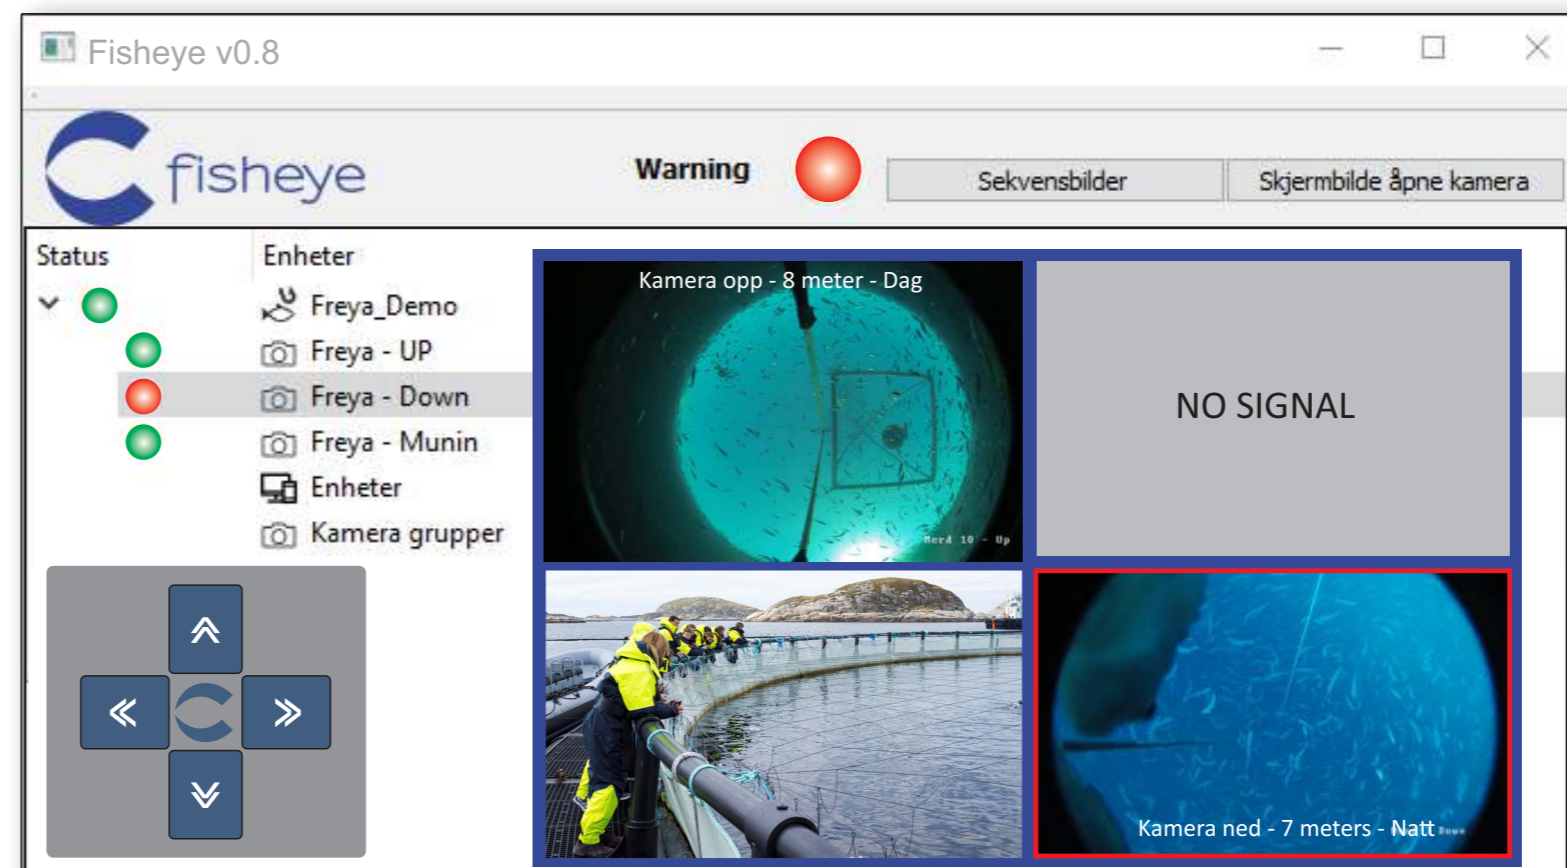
Fisheye v0.8

fisheye

Warning

Sekvensbilder

Skjermbilde åpne kamera

Status

Enheter

Freya_Demo

Freya - UP

Freya - Down

Freya - Munin

Enheter

Kamera grupper

Kamera opp - 8 meter - Dag

Merd 10 - Up

NO SIGNAL

Kamera ned - 7 meters - Natt